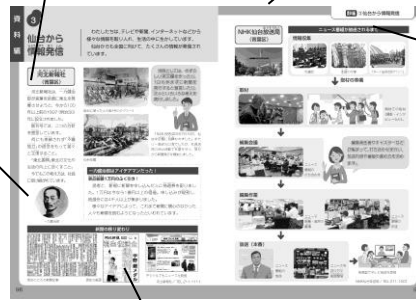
資料編

3 仙台から情報発信

わたしたちは、テレビや新聞、インターネットなどから様々な情報を得ています。仙台の情報も、これらの働きによって発信されています。

河北新報社（青葉区）

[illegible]

NHK仙台放送局（青葉区）

ニュース番組が放送されるまで

取材

編集会議

編集作業

放送（本番）

一力健治郎のアイデアって…

新聞の移り変わり

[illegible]